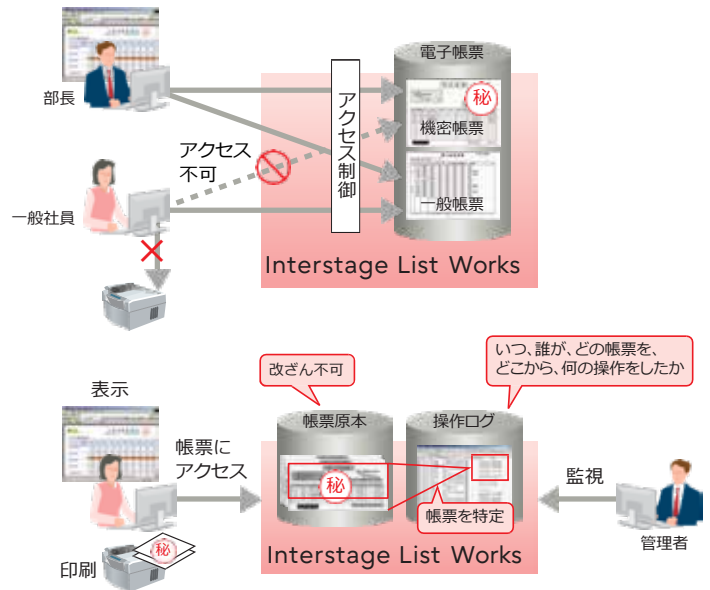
部長

アクセス制御

電子帳票

秘

機密帳票

アクセス不可

一般社員

一般帳票

Interstage List Works

改ざん不可

いつ、誰が、どの帳票を、どこから、何の操作をしたか

表示

帳票にアクセス

帳票原本

操作ログ

秘

監視

帳票を特定

秘

管理者

印刷

Interstage List Works